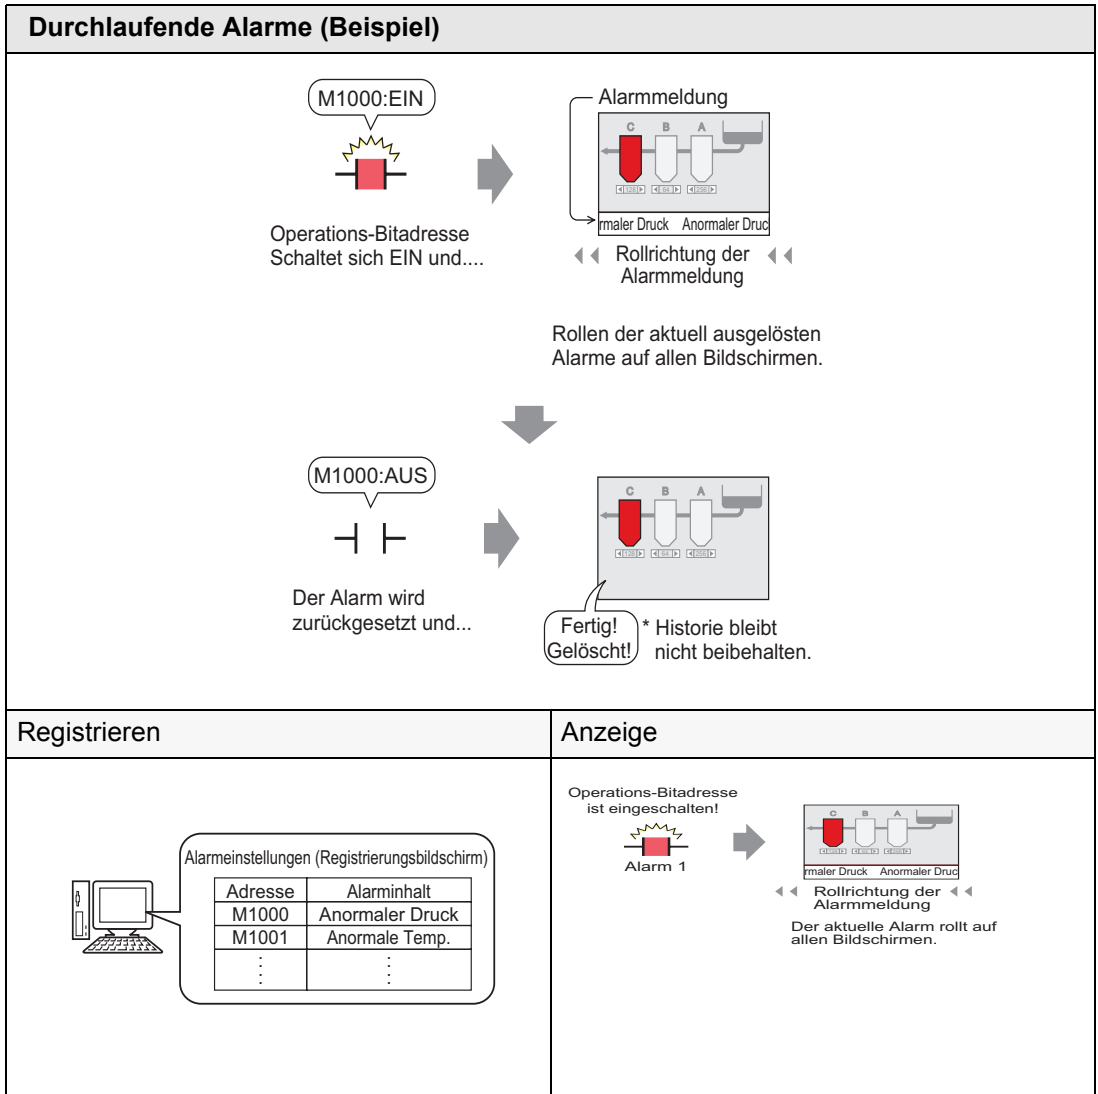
Durchlaufende Alarme (Beispiel)

M1000:EIN

Operations-Bitadresse Schaltet sich EIN und....

Alarmmeldung

C B A

128 64 256

rmaler Druck Anormaler Druc

Rollrichtung der Alarmmeldung

Rollen der aktuell ausgelösten Alarme auf allen Bildschirmen.

M1000:AUS

Der Alarm wird zurückgesetzt und...

C B A

128 64 256

Fertig! Gelöscht!

* Historie bleibt nicht beibehalten.

Registrieren

Alarmeinstellungen (Registrierungsbildschirm)

| Adresse | Alarminhalt |
|---|---|
| M1000 | Anormaler Druck |
| M1001 | Anormale Temp. |
| ⋮ | ⋮ |

Anzeige

Operations-Bitadresse ist eingeschalten!

Alarm 1

C B A

rmaler Druck Anormaler Druc

Rollrichtung der Alarmmeldung

Der aktuelle Alarm rollt auf allen Bildschirmen.